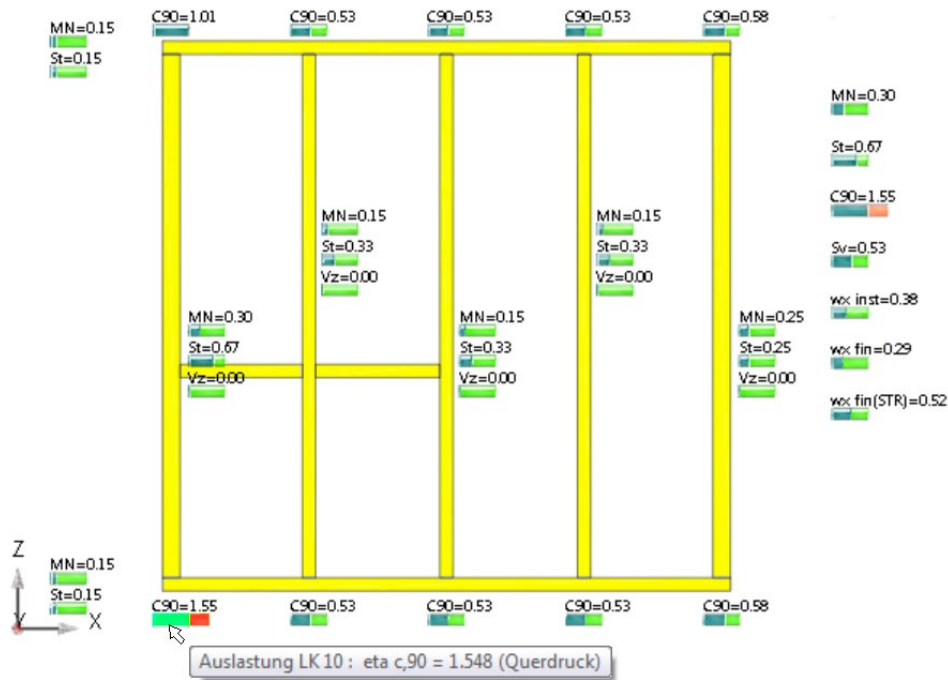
MN=0.15
St=0.15

C90=1.01 C90=0.53 C90=0.53 C90=0.53 C90=0.58

MN=0.30
St=0.67
C90=1.55
Sv=0.53
wx inst=0.38
wx fin=0.29
wx fin(STR)=0.52

MN=0.15
St=0.33
Vz=0.00

MN=0.15
St=0.33
Vz=0.00

MN=0.30
St=0.67
Vz=0.00

MN=0.15
St=0.33
Vz=0.00

MN=0.25
St=0.25
Vz=0.00

Z
MN=0.15
St=0.15
X

C90=1.55 C90=0.53 C90=0.53 C90=0.53 C90=0.58

Auslastung LK 10 : eta c,90 = 1.548 (Querdruck)